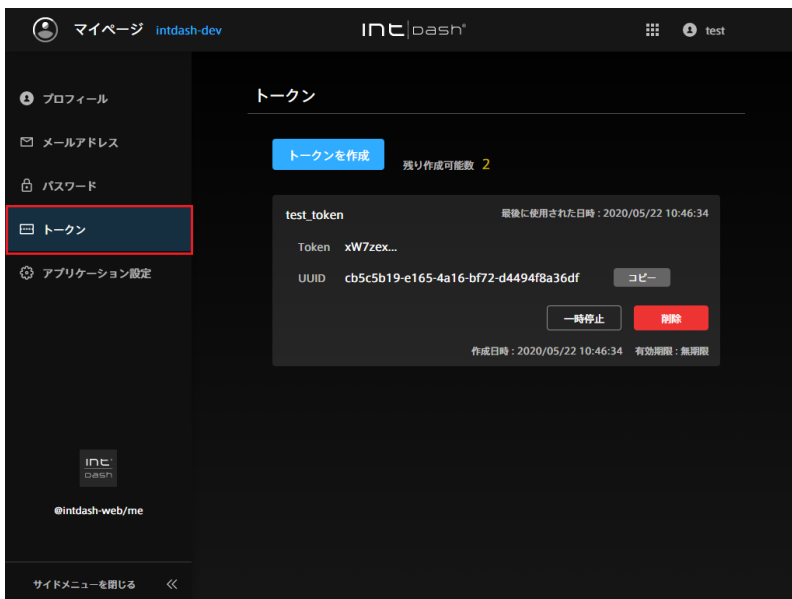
マイページ intdash-dev

intdash®

test

プロフィール

メールアドレス

パスワード

トークン

アプリケーション設定

intdash

@intdash-web/me

サイドメニューを閉じる «

トークン

トークンを作成

残り作成可能数 2

test_token

最後に使用された日時 : 2020/05/22 10:46:34

Token xW7zex...

UUID cb5c5b19-e165-4a16-bf72-d4494f8a36df

コピー

一時停止

削除

作成日時 : 2020/05/22 10:46:34 有効期限 : 無期限